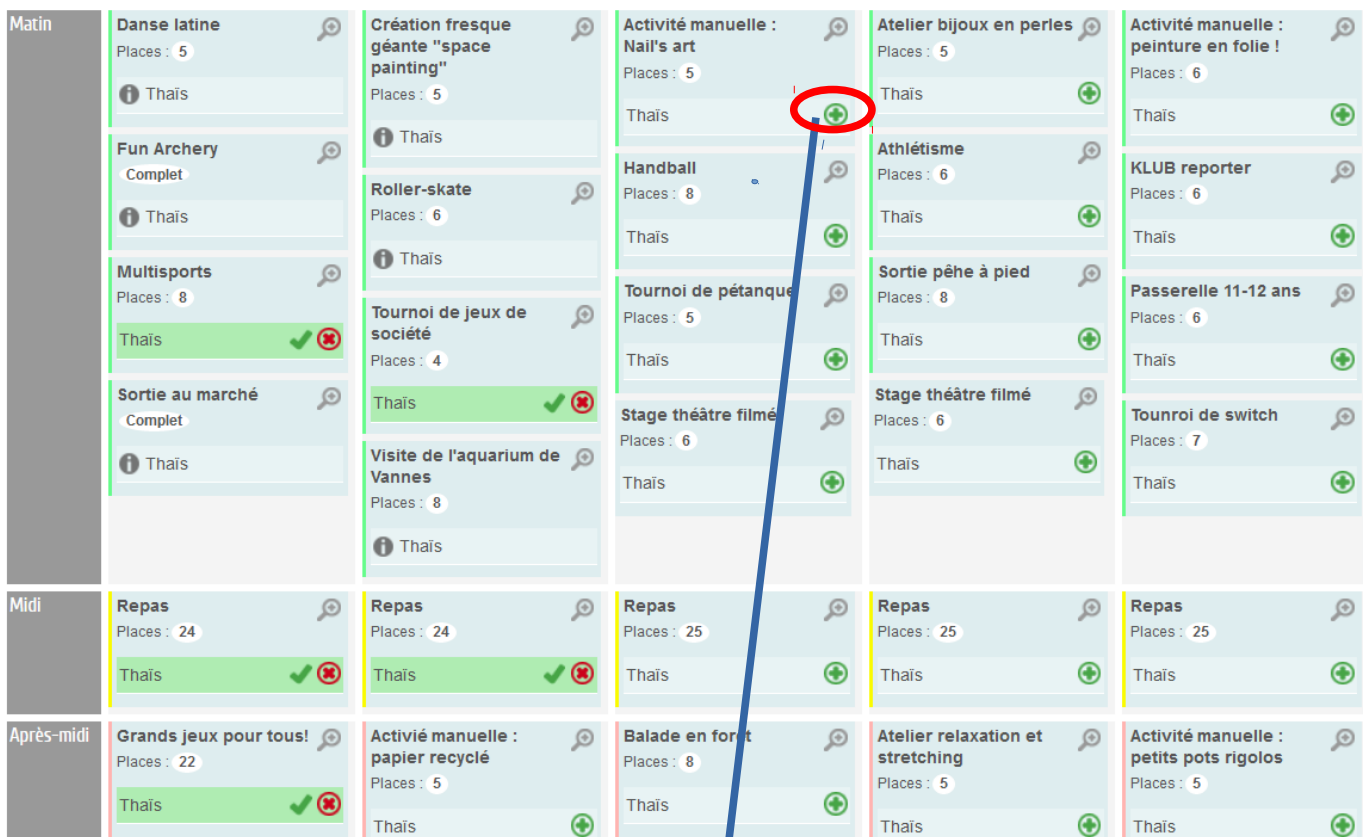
Matin

Danse latine
Places : 5
Thaïs

Fun Archery
Complet
Thaïs

Multisports
Places : 8
Thaïs

Sortie au marché
Complet
Thaïs

Création fresque géante "space painting"
Places : 5
Thaïs

Roller-skate
Places : 6
Thaïs

Tournoi de jeux de société
Places : 4
Thaïs

Visite de l'aquarium de Vannes
Places : 8
Thaïs

Activité manuelle : Nail's art
Places : 5
Thaïs

Handball
Places : 8
Thaïs

Tournoi de pétanque
Places : 5
Thaïs

Stage théâtre filmé
Places : 6
Thaïs

Atelier bijoux en perles
Places : 5
Thaïs

Athlétisme
Places : 6
Thaïs

Sortie pêhe à pied
Places : 8
Thaïs

Stage théâtre filmé
Places : 6
Thaïs

Activité manuelle : peinture en folie !
Places : 6
Thaïs

KLUB reporter
Places : 6
Thaïs

Passerelle 11-12 ans
Places : 6
Thaïs

Tounroi de switch
Places : 7
Thaïs

Midi

Repas
Places : 24
Thaïs

Repas
Places : 24
Thaïs

Repas
Places : 25
Thaïs

Repas
Places : 25
Thaïs

Repas
Places : 25
Thaïs

Après-midi

Grands jeux pour tous!
Places : 22
Thaïs

Activié manuelle : papier recyclé
Places : 5
Thaïs

Balade en for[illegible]t
Places : 8
Thaïs

Atelier relaxation et stretching
Places : 5
Thaïs

Activité manuelle : petits pots rigolos
Places : 5
Thaïs